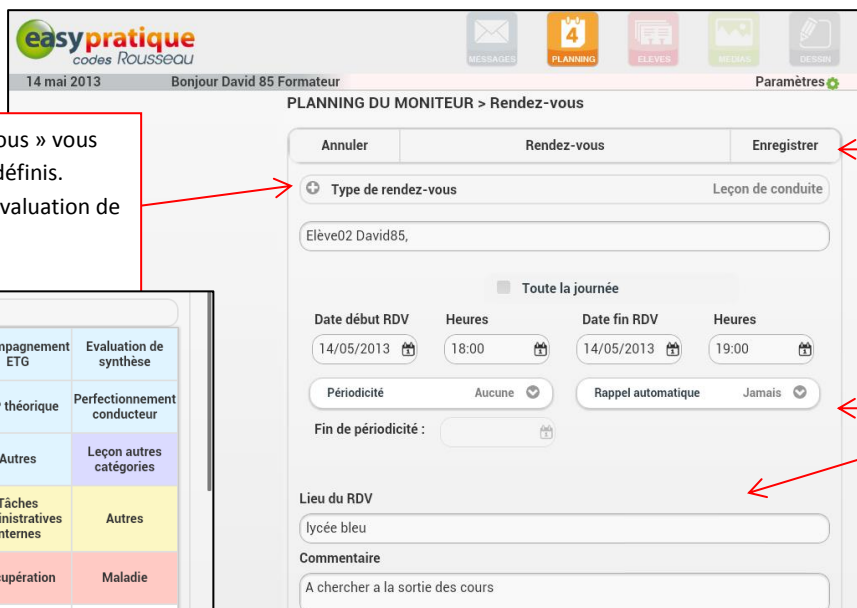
easypratique codes Rousseau

MESSAGES
4
PLANNING
ELEVES
MEDIAS
DESSIN

14 mai 2013
Bonjour David 85 Formateur
Paramètres

PLANNING DU MONITEUR > Rendez-vous

ous » vous
définis.
valuation de

Annuler
Rendez-vous
Enregistrer

Type de rendez-vous
Leçon de conduite

Elève02 David85,

Toute la journée

Date début RDV
Heures
Date fin RDV
Heures
14/05/2013
18:00
14/05/2013
19:00

Périodicité
Aucune
Rappel automatique
Jamais

Fin de périodicité :

Lieu du RDV
lycée bleu

Commentaire
A chercher a la sortie des cours

| npagnement ETG | Evaluation de synthèse |
|---|---|
| théorique | Perfectionnement conducteur |
| Autres | Leçon autres catégories |
| Tâches inistratives internes | Autres |
| upération | Maladie |